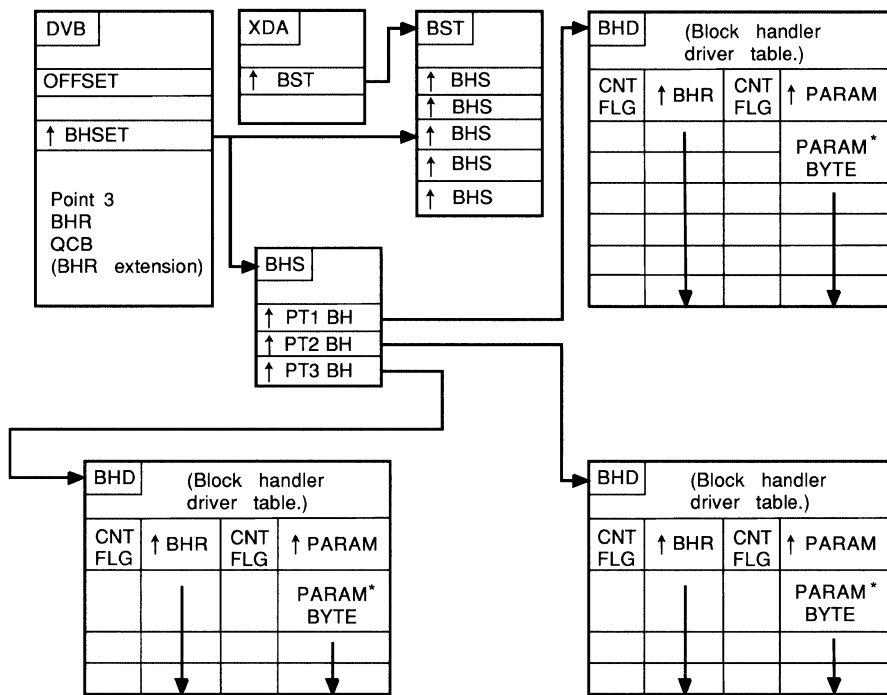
DVB

OFFSET

↑ BHSET

Point 3
BHR
QCB
(BHR extension)

XDA

↑ BST

BST

↑ BHS
↑ BHS
↑ BHS
↑ BHS
↑ BHS

BHS

↑ PT1 BH
↑ PT2 BH
↑ PT3 BH

BHD (Block handler driver table.)

| CNT FLG | ↑ BHR | CNT FLG | ↑ PARAM |
|---|---|---|---|
| | | | PARAM* BYTE |

BHD (Block handler driver table.)

| CNT FLG | ↑ BHR | CNT FLG | ↑ PARAM |
|---|---|---|---|
| | | | PARAM* BYTE |

BHD (Block handler driver table.)

| CNT FLG | ↑ BHR | CNT FLG | ↑ PARAM |
|---|---|---|---|
| | | | PARAM* BYTE |